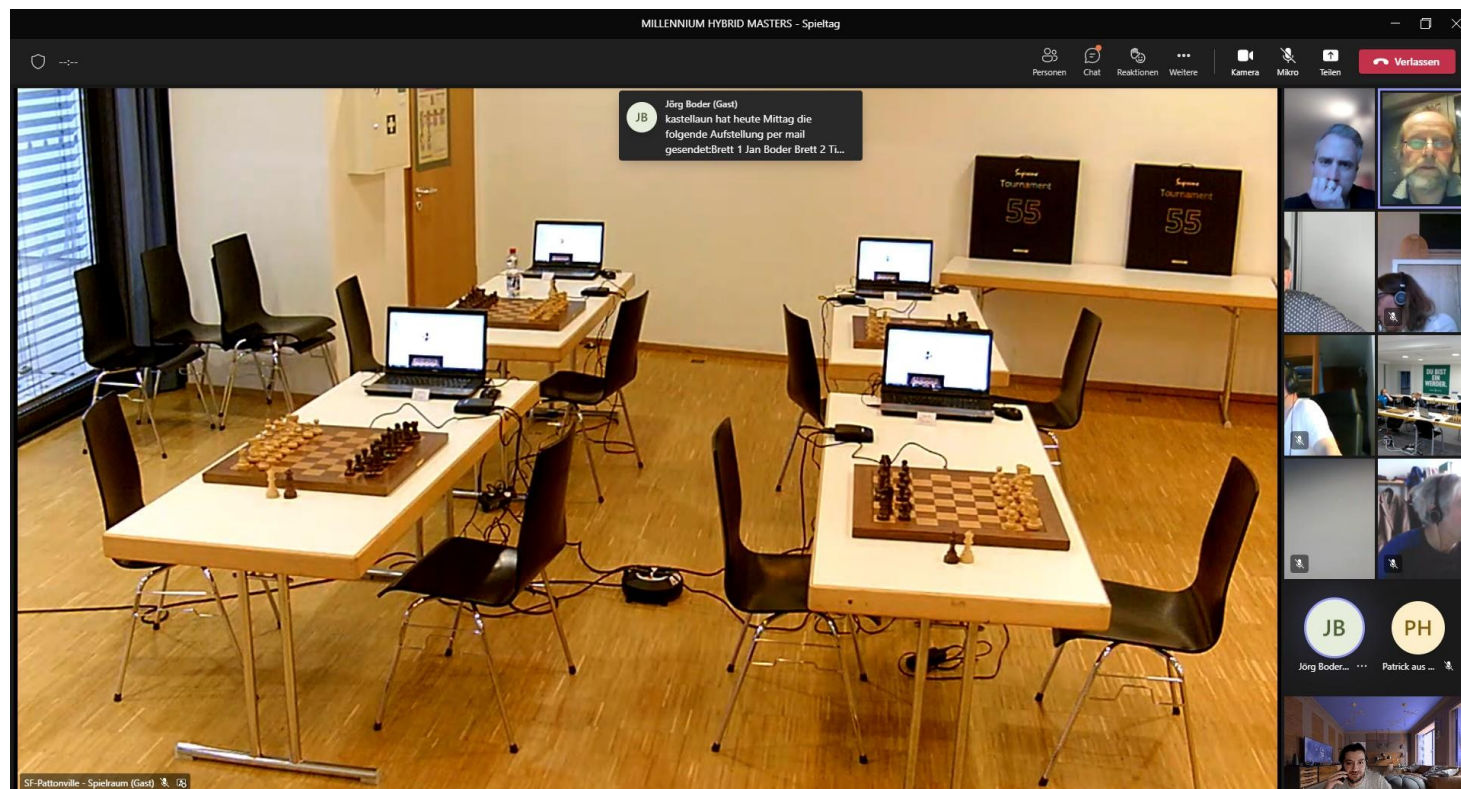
MILLENNIUM HYBRID MASTERS - Spieltag

--:--

Personen Chat Reaktionen Weitere Kamera Mikro Teilen Verlassen

JB Jörg Boder (Gast)
kastellaun hat heute Mittag die folgende Aufstellung per mail gesendet:Brett 1 Jan Boder Brett 2 Ti...

Supreme Tournament 55

Supreme Tournament 55

DU BIST EIN WERDER.

JB
Jörg Boder... ···

PH
Patrick aus ...

SF-Pattonville - Spielraum (Gast)